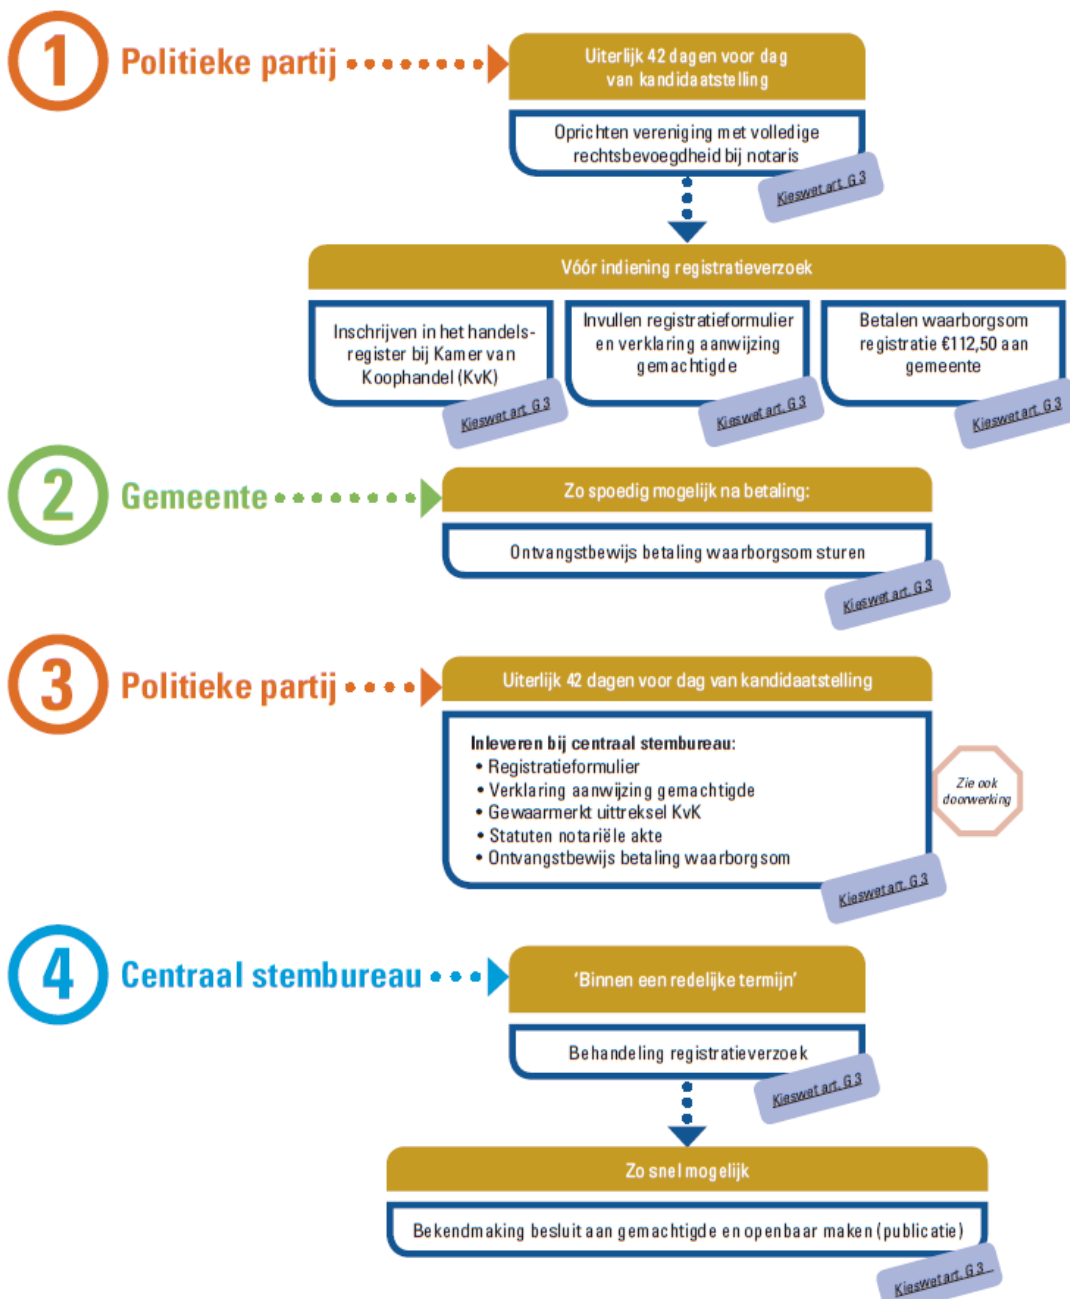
1 Politieke partij

Uiterlijk 42 dagen voor dag van kandidaatstelling

Oprichten vereniging met volledige rechtsbevoegdheid bij notaris

Kieswet art. G 3

Vóór indiening registratieverzoek

Inschrijven in het handelsregister bij Kamer van Koophandel (KvK)

Kieswet art. G 3

Invullen registratieformulier en verklaring aanwijzing gemachtigde

Kieswet art. G 3

Betalen waarborgsom registratie €112,50 aan gemeente

Kieswet art. G 3

2 Gemeente

Zo spoedig mogelijk na betaling:

Ontvangstbewijs betaling waarborgsom sturen

Kieswet art. G 3

3 Politieke partij

Uiterlijk 42 dagen voor dag van kandidaatstelling

Inleveren bij centraal stembureau:
• Registratieformulier
• Verklaring aanwijzing gemachtigde
• Gewaarmerkt uittreksel KvK
• Statuten notariële akte
• Ontvangstbewijs betaling waarborgsom

Zie ook doorwerking

Kieswet art. G 3

4 Centraal stembureau

'Binnen een redelijke termijn'

Behandeling registratieverzoek

Kieswet art. G 3

Zo snel mogelijk

Bekendmaking besluit aan gemachtigde en openbaar maken (publicatie)

Kieswet art. G 3